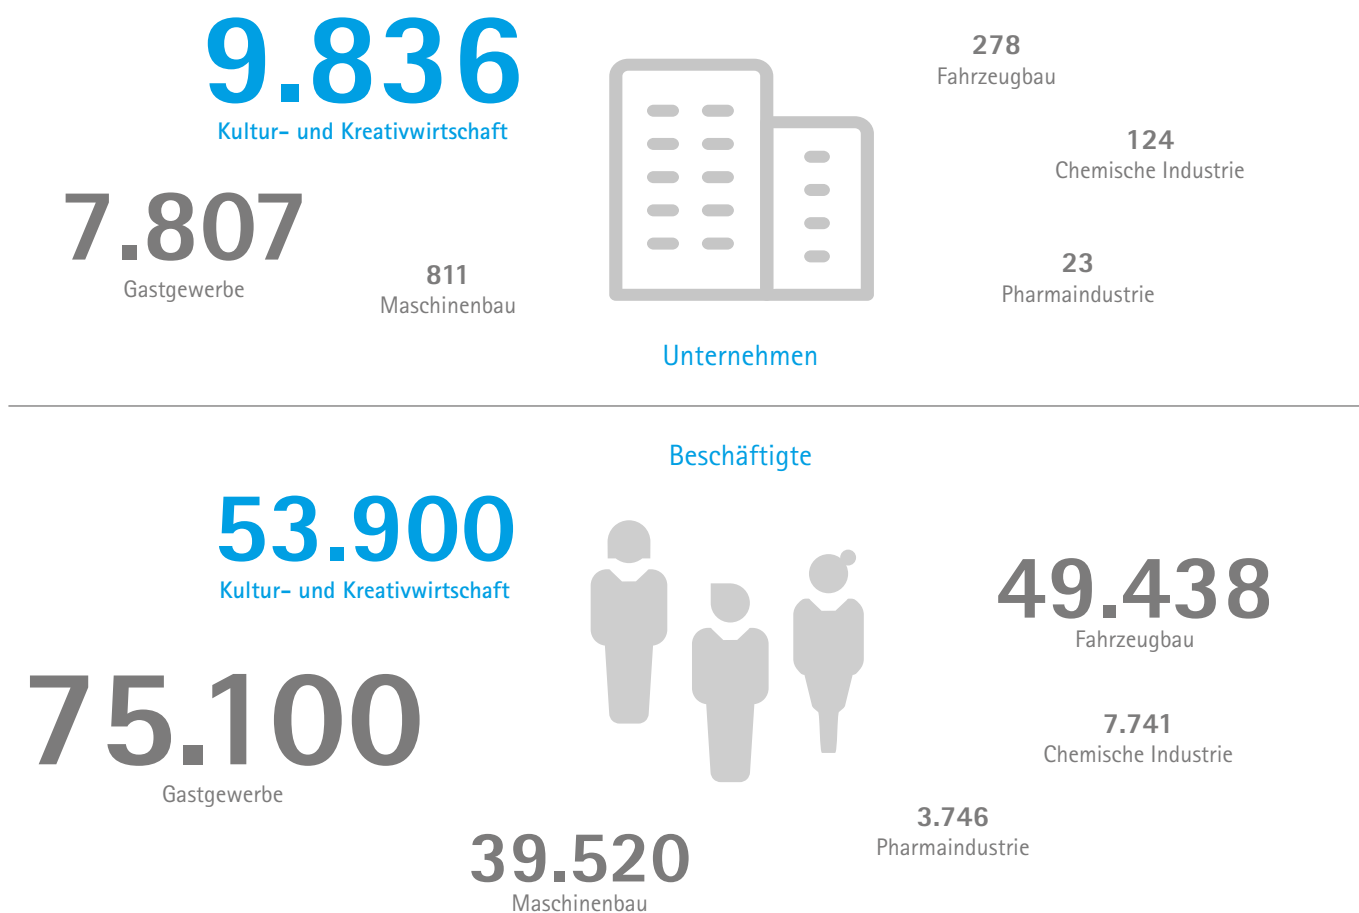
9.836
Kultur- und Kreativwirtschaft

278
Fahrzeugbau

124
Chemische Industrie

7.807
Gastgewerbe

811
Maschinenbau

23
Pharmaindustrie

Unternehmen

Beschäftigte

53.900
Kultur- und Kreativwirtschaft

49.438
Fahrzeugbau

75.100
Gastgewerbe

7.741
Chemische Industrie

3.746
Pharmaindustrie

39.520
Maschinenbau